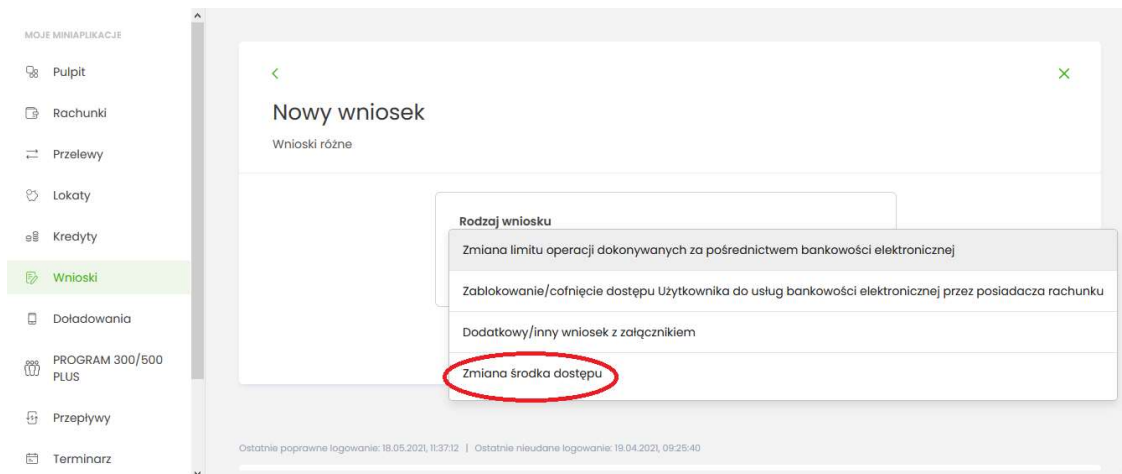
MOJE MINIAPLIKACJE

Pulpit

Rachunki

Przelewy

Lokaty

Kredyty

Wnioski

Doładowania

PROGRAM 300/500 PLUS

Przepływy

Terminarz

<

×

Nowy wniosek

Wnioski różne

Rodzaj wniosku

Zmiana limitu operacji dokonywanych za pośrednictwem bankowości elektronicznej

Zablokowanie/cofnięcie dostępu Użytkownika do usług bankowości elektronicznej przez posiadacza rachunku

Dodatkowy/inny wniosek z załącznikiem

Zmiana środka dostępu

Ostatnie poprawne logowanie: 18.05.2021, 11:37:12 | Ostatnie nieudane logowanie: 19.04.2021, 09:25:40